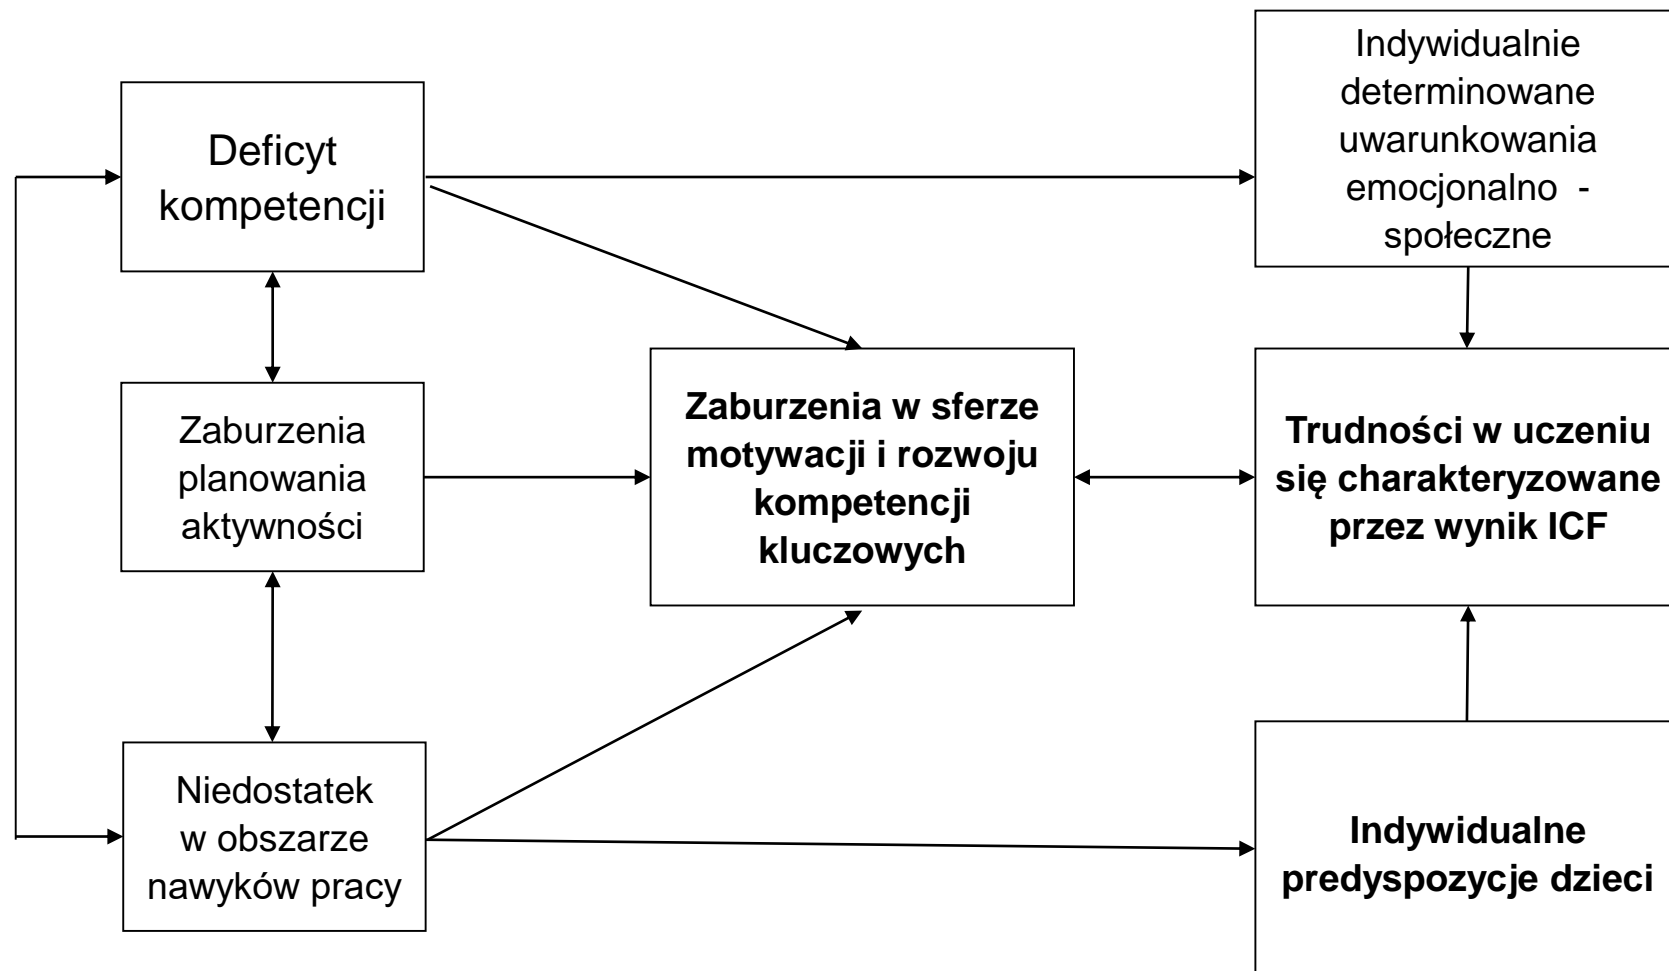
Deficyt kompetencji

Indywidualnie determinowane uwarunkowania emocjonalno - społeczne

Zaburzenia planowania aktywności

Zaburzenia w sferze motywacji i rozwoju kompetencji kluczowych

Trudności w uczeniu się charakteryzowane przez wynik ICF

Niedostatek w obszarze nawyków pracy

Indywidualne predyspozycje dzieci